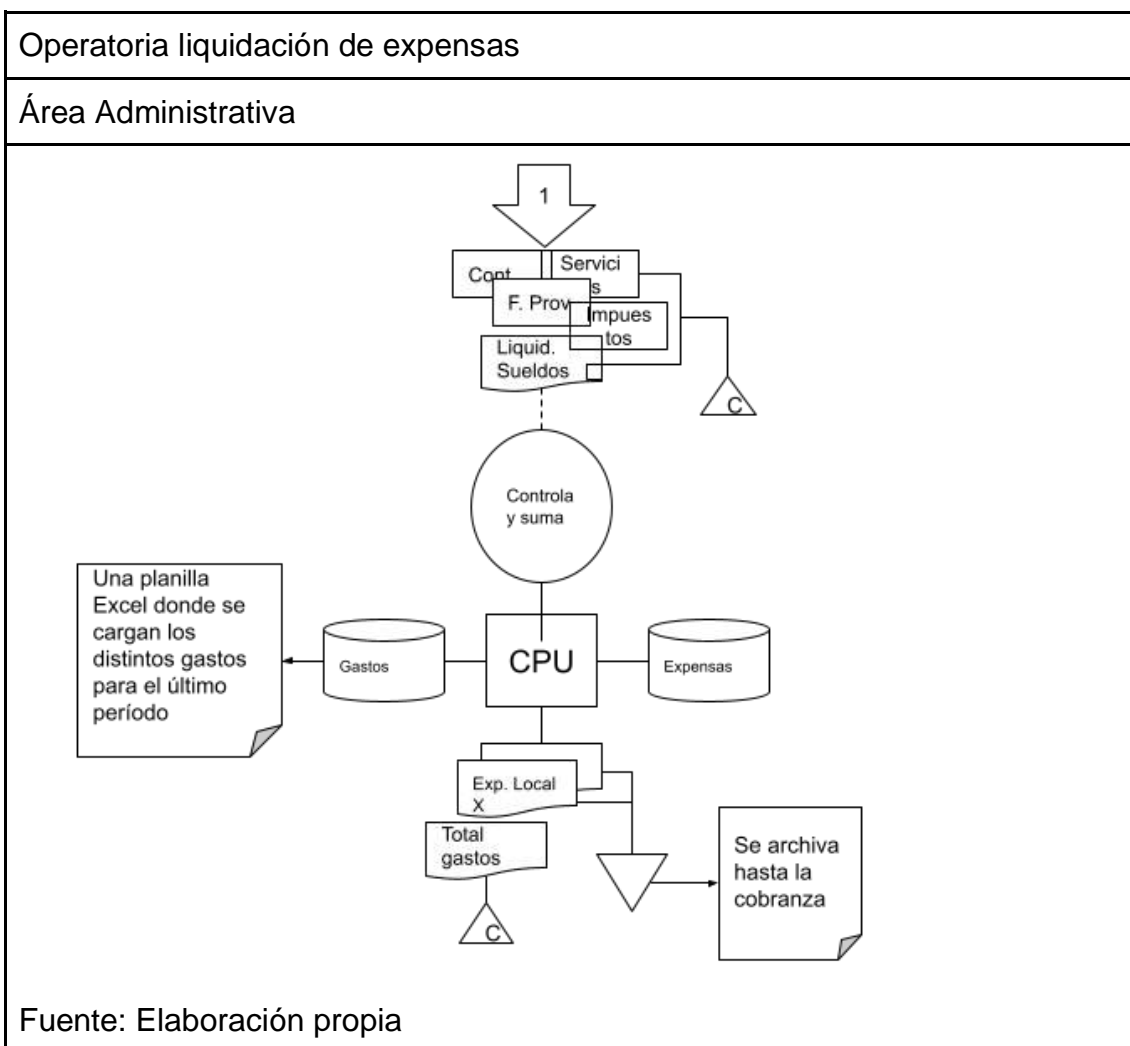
Operatoria liquidación de expensas

Área Administrativa

1

Cont.

Servici s

F. Prov

Impues tos

Liquid. Sueldos

C

Controla y suma

Una planilla Excel donde se cargan los distintos gastos para el último período

Gastos

CPU

Expensas

Exp. Local X

Total gastos

C

Se archiva hasta la cobranza

Fuente: Elaboración propia